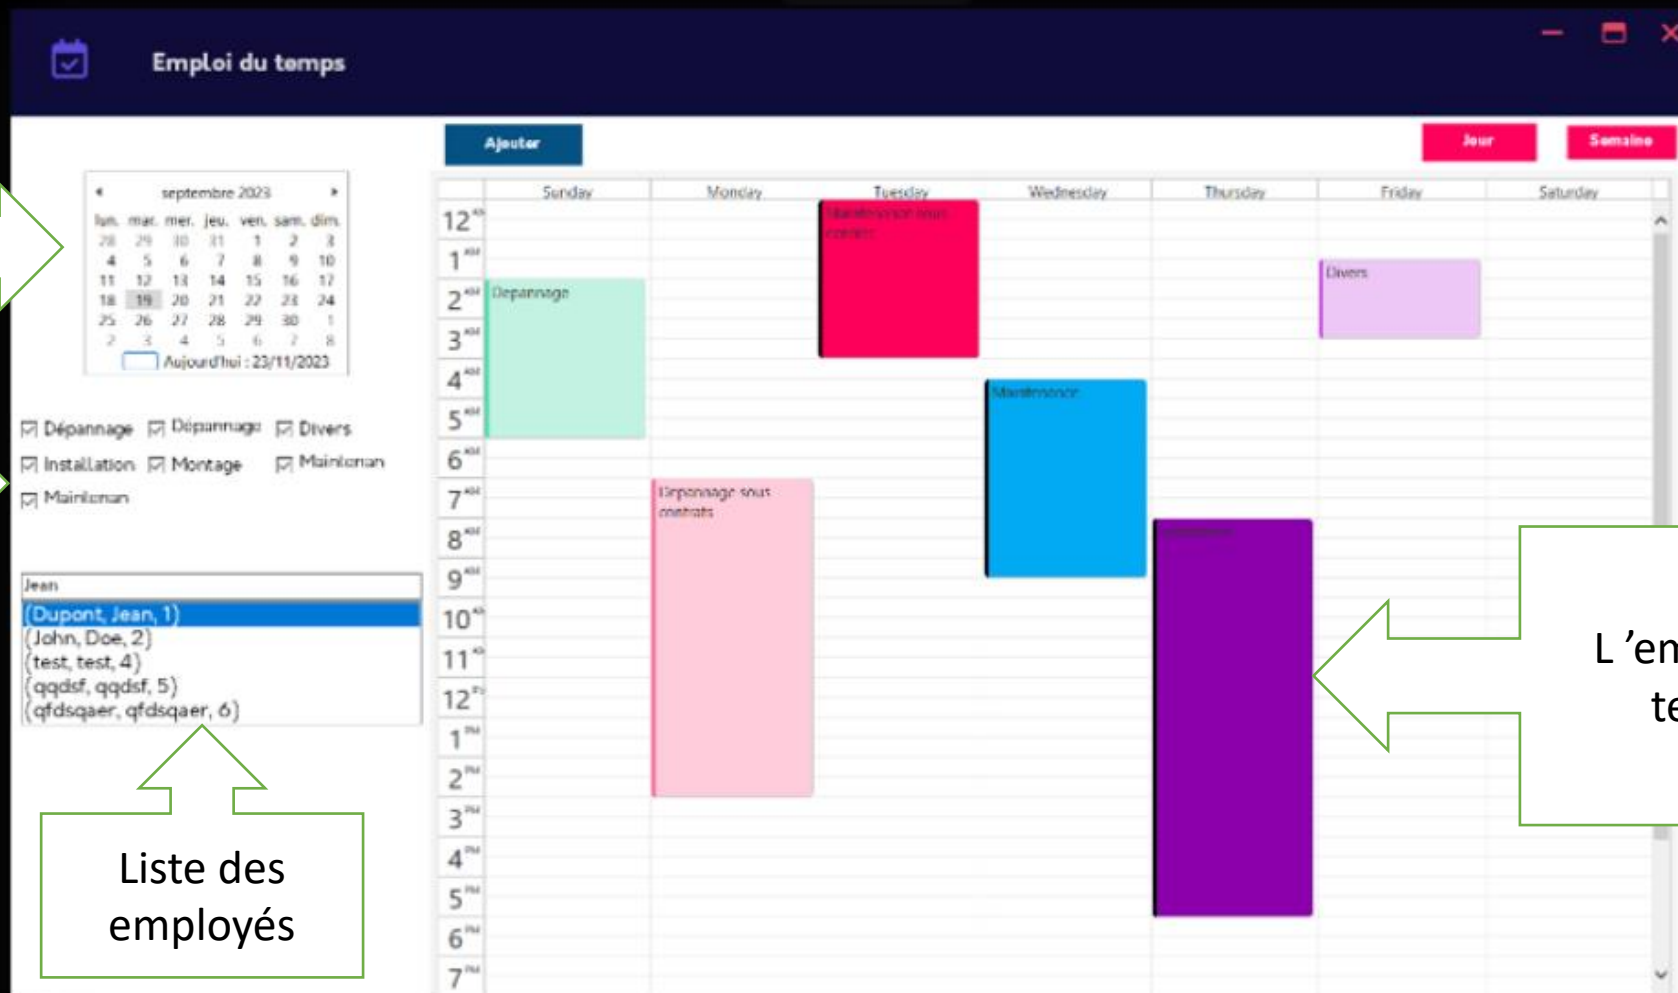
Emploi du temps

Ajouter

Jour

Semaine

septembre 2023

| lun. | mar. | mer. | jeu. | ven. | sam. | dim. |
|---|---|---|---|---|---|---|
| 28 | 29 | 30 | 31 | 1 | 2 | 3 |
| 4 | 5 | 6 | 7 | 8 | 9 | 10 |
| 11 | 12 | 13 | 14 | 15 | 16 | 17 |
| 18 | 19 | 20 | 21 | 22 | 23 | 24 |
| 25 | 26 | 27 | 28 | 29 | 30 | 1 |
| 2 | 3 | 4 | 5 | 6 | 7 | 8 |

Aujourd'hui : 23/11/2023

Dépannage Dépannage Divers
Installation Montage Maintenan
Maintenan

Jean
(Dupont, Jean, 1)
(John, Doe, 2)
(test, test, 4)
(qqdsf, qqdsf, 5)
(qfdsqaer, qfdsqaer, 6)

Liste des employés

Sunday Monday Tuesday Wednesday Thursday Friday Saturday

12 AM
1 AM
2 AM
3 AM
4 AM
5 AM
6 AM
7 AM
8 AM
9 AM
10 AM
11 AM
12 PM
1 PM
2 PM
3 PM
4 PM
5 PM
6 PM
7 PM

Maintenance sous contrats

Dépannage

Divers

Maintenance

Dépannage sous contrats

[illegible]

L 'en
te